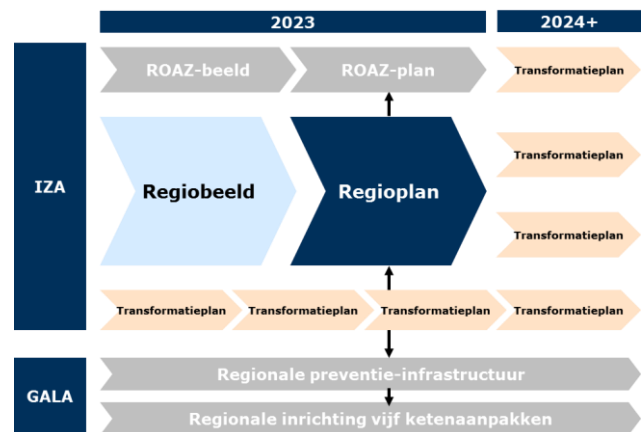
2023

2024+

IZA

ROAZ-beeld

ROAZ-plan

Transformatieplan

Regiobeeld

Regioplan

Transformatieplan

Transformatieplan

Transformatieplan

Transformatieplan

Transformatieplan

Transformatieplan

GALA

Regionale preventie-infrastructuur

Regionale inrichting vijf ketenaanpakken